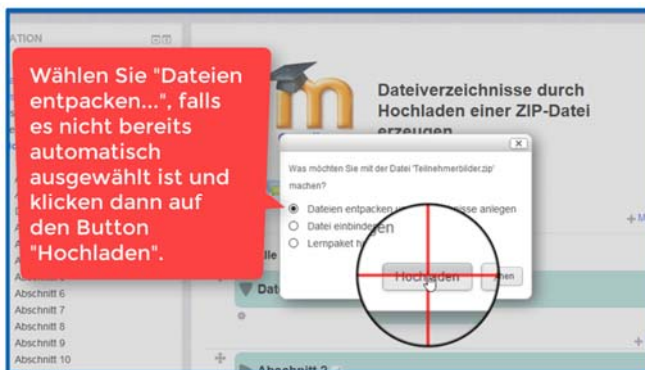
ATION

Wählen Sie "Dateien entpacken...", falls es nicht bereits automatisch ausgewählt ist und klicken dann auf den Button "Hochladen".

Dateiverzeichnisse durch Hochladen einer ZIP-Datei erzeugen

Was möchten Sie mit der Datei 'Teilnehmerbilder.zip' machen?

Dateien entpacken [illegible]isse anlegen

Datei einbinden

Lernpaket h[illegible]

Hochladen

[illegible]hen

Abschnitt 6
Abschnitt 7
Abschnitt 8
Abschnitt 9
Abschnitt 10

Abschnitt 2